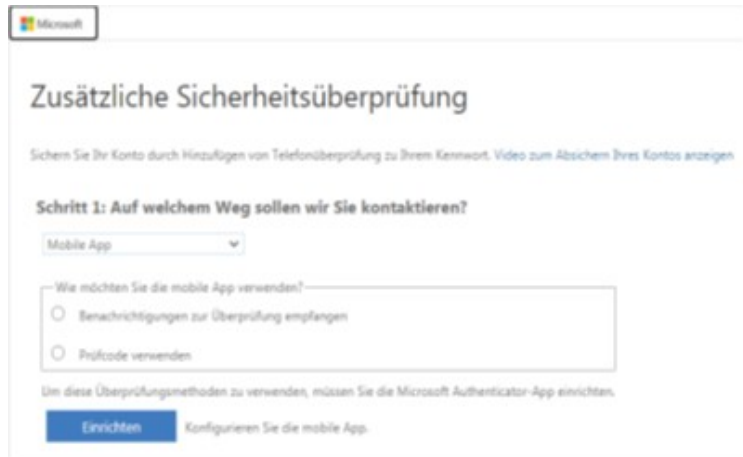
Microsoft

Zusätzliche Sicherheitsüberprüfung

Sichern Sie Ihr Konto durch Hinzufügen von Telefonüberprüfung zu Ihrem Kennwort. Video zum Absichern Ihres Kontos anzeigen

Schritt 1: Auf welchem Weg sollen wir Sie kontaktieren?

Mobile App

Wie möchten Sie die mobile App verwenden?

Benachrichtigungen zur Überprüfung empfangen

Prüfcode verwenden

Um diese Überprüfungsmethoden zu verwenden, müssen Sie die Microsoft Authenticator-App einrichten.

Einrichten

Konfigurieren Sie die mobile App.